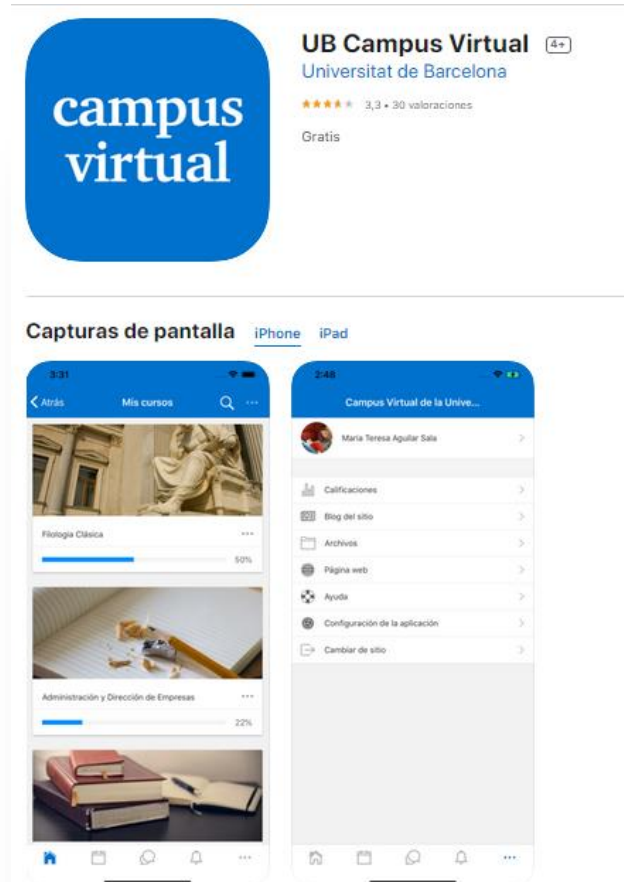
campus virtual

UB Campus Virtual 4+
Universitat de Barcelona
★★★★★ 3,3 • 30 valoraciones
Gratis

Capturas de pantalla iPhone iPad

3:31
Atrás Mis cursos
Filologia Clásica
50%
Administración y Dirección de Empresas
22%

2:48
Campus Virtual de la Unive...
Maria Teresa Aguilar Sala
Calificaciones
Blog del sitio
Archivos
Página web
Ayuda
Configuración de la aplicación
Cambiar de sitio